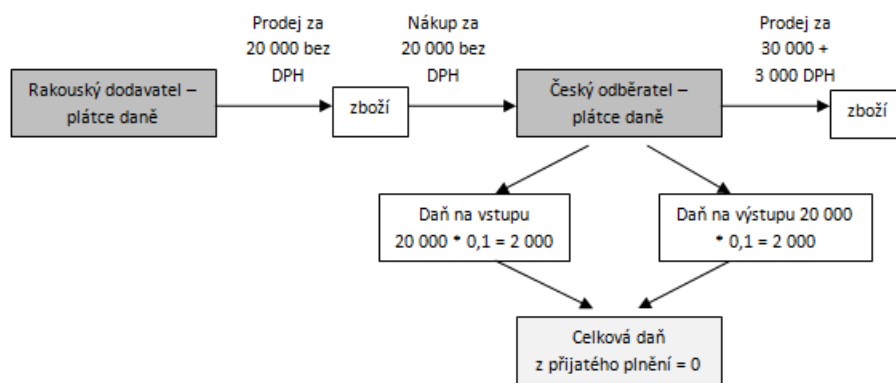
Prodej za 20 000 bez DPH

Nákup za 20 000 bez DPH

Prodej za 30 000 + 3 000 DPH

Rakouský dodavatel – plátce daně

zboží

Český odběratel – plátce daně

zboží

Daň na vstupu 20 000 * 0,1 = 2 000

Daň na výstupu 20 000 * 0,1 = 2 000

Celková daň z přijatého plnění = 0